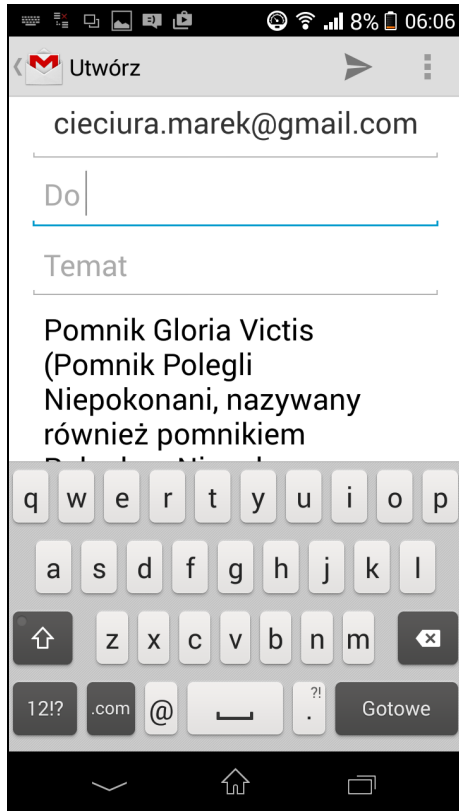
8% 06:06

Utwórz

cieciura.marek@gmail.com

Do

Temat

Pomnik Gloria Victis (Pomnik Polegli Niepokonani, nazywany również pomnikiem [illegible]

q w e r t y u i o p
a s d f g h j k l
z x c v b n m
12!? .com @ ?! . Gotowe